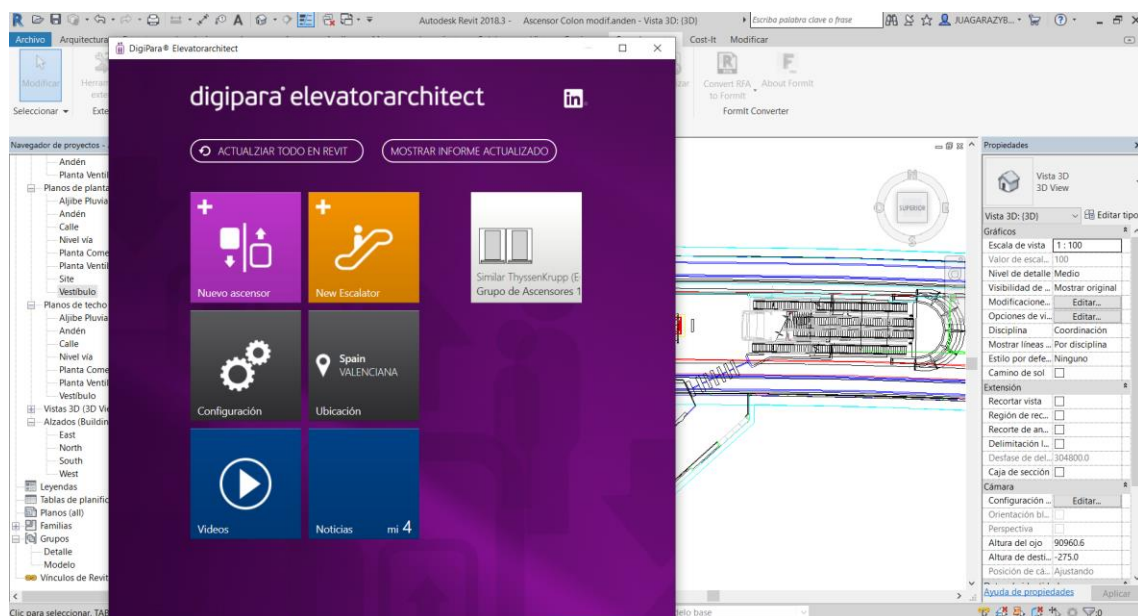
Autodesk Revit 2018.3 - Ascensor Colon modif.anden - Vista 3D: {3D}

Escriba palabra clave o frase

JUAGARAZYB...

Archivo Arquitectura

Cost-It Modificar

Modificar

Seleccionar

Convert RFA to FormIt

About FormIt

FormIt Converter

DigiPara® Elevatorarchitect

digipara® elevatorarchitect

ACTUALZIAR TODO EN REVIT

MOSTRAR INFORME ACTUALIZADO

Nuevo ascensor

New Escalator

Similar ThyssenKrupp (E

Grupo de Ascensores 1

Configuración

Spain VALENCIANA

Ubicación

Videos

Noticias

mi 4

Navegador de proyectos -

Andén
Planta Ventil
Planos de planta
Aljibe Pluvia
Andén
Calle
Nivel vía
Planta Come
Planta Ventil
Site
Vestíbulo
Planos de techo
Aljibe Pluvia
Andén
Calle
Nivel vía
Planta Come
Planta Ventil
Vestíbulo
Vistas 3D (3D Vi
Alzados (Buildin
East
North
South
West
Leyendas
Tablas de planific
Planos (all)
Familias
Grupos
Detalle
Modelo
Vínculos de Revit

SUPERIOR

Propiedades

Vista 3D
3D View

Vista 3D: {3D}
Editar tipo

Gráficos

| | |
|---|---|
| Escala de vista | 1 : 100 |
| Valor de escal... | 100 |
| Nivel de detalle | Medio |
| Visibilidad de ... | Mostrar original |
| Modificacione... | Editar... |
| Opciones de vi... | Editar... |
| Disciplina | Coordinación |
| Mostrar líneas ... | Por disciplina |
| Estilo por defe... | Ninguno |
| Camino de sol | |

Extensión

| | |
|---|---|
| Recortar vista | |
| Región de rec... | |
| Recorte de an... | |
| Delimitación l... | |
| Desfase de del... | 304800.0 |
| Caja de sección | |

Cámara

| | |
|---|---|
| Configuración ... | Editar... |
| Orientación bl... | |
| Perspectiva | |
| Altura del ojo | 90960.6 |
| Altura de desti... | -275.0 |
| Posición de cá... | Ajustando |

Ayuda de propiedades

Aplicar

Clic para seleccionar, TAB

elo base

:0